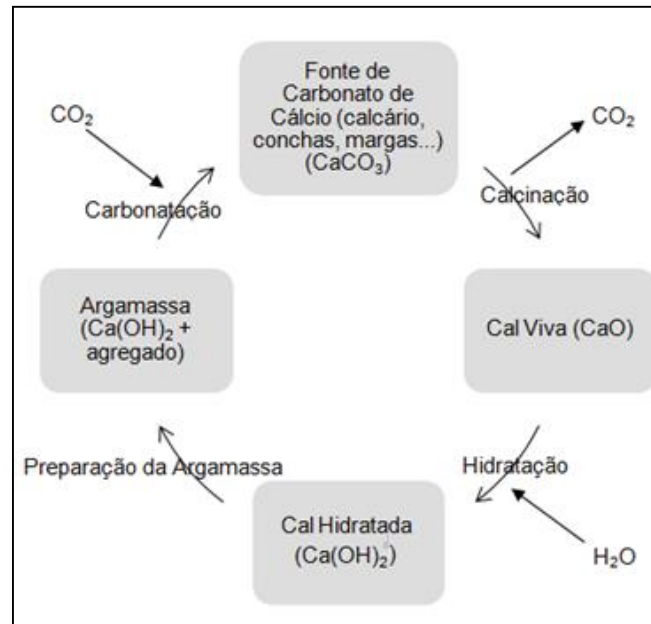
Fonte de Carbonato de Cálcio (calcário, conchas, margas...) ($CaCO_3$)

$CO_2$

Calcinação

Cal Viva (CaO)

Hidratação

$H_2O$

Cal Hidratada ($Ca(OH)_2$)

Preparação da Argamassa

Argamassa ($Ca(OH)_2$ + agregado)

Carbonatação

$CO_2$